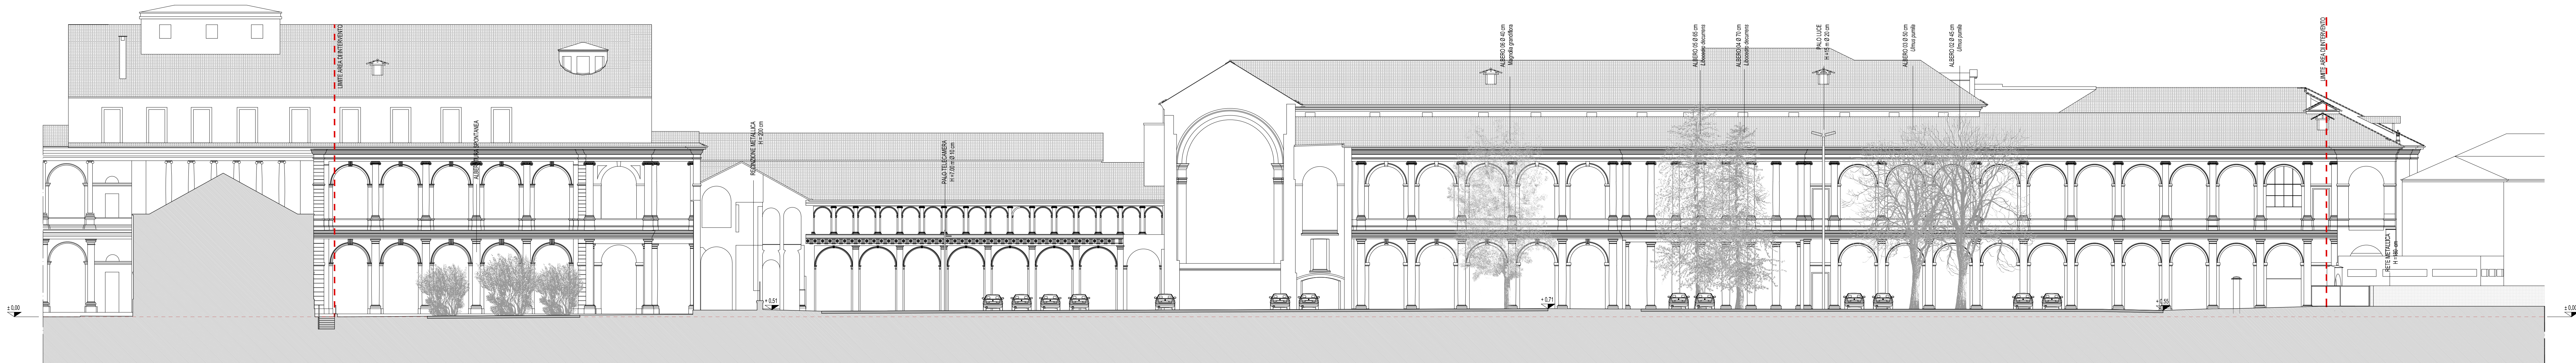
LIMITE AREA DI INTERVENTO

VEGETAZIONE SPONTANEA

RECINZIONE METALLICA
H = 200 cm

PALO TELECAMERA
H = 7,00 m Ø 10 cm

ALBERO 08 Ø 40 cm
Magnolia grandiflora

ALBERO 10 Ø 80 cm
Liriodendro tulipifera

ALBERO 09 Ø 70 cm
Liriodendro tulipifera

PALO LUCE
H = 5 m Ø 20 cm

ALBERO 11 Ø 50 cm
Ulmus pumila

ALBERO 12 Ø 45 cm
Ulmus pumila

LIMITE AREA DI INTERVENTO

RETE METALLICA
H = 180 cm

± 0,00

+ 0,51

+ 0,71

+ 0,55

± 0,00